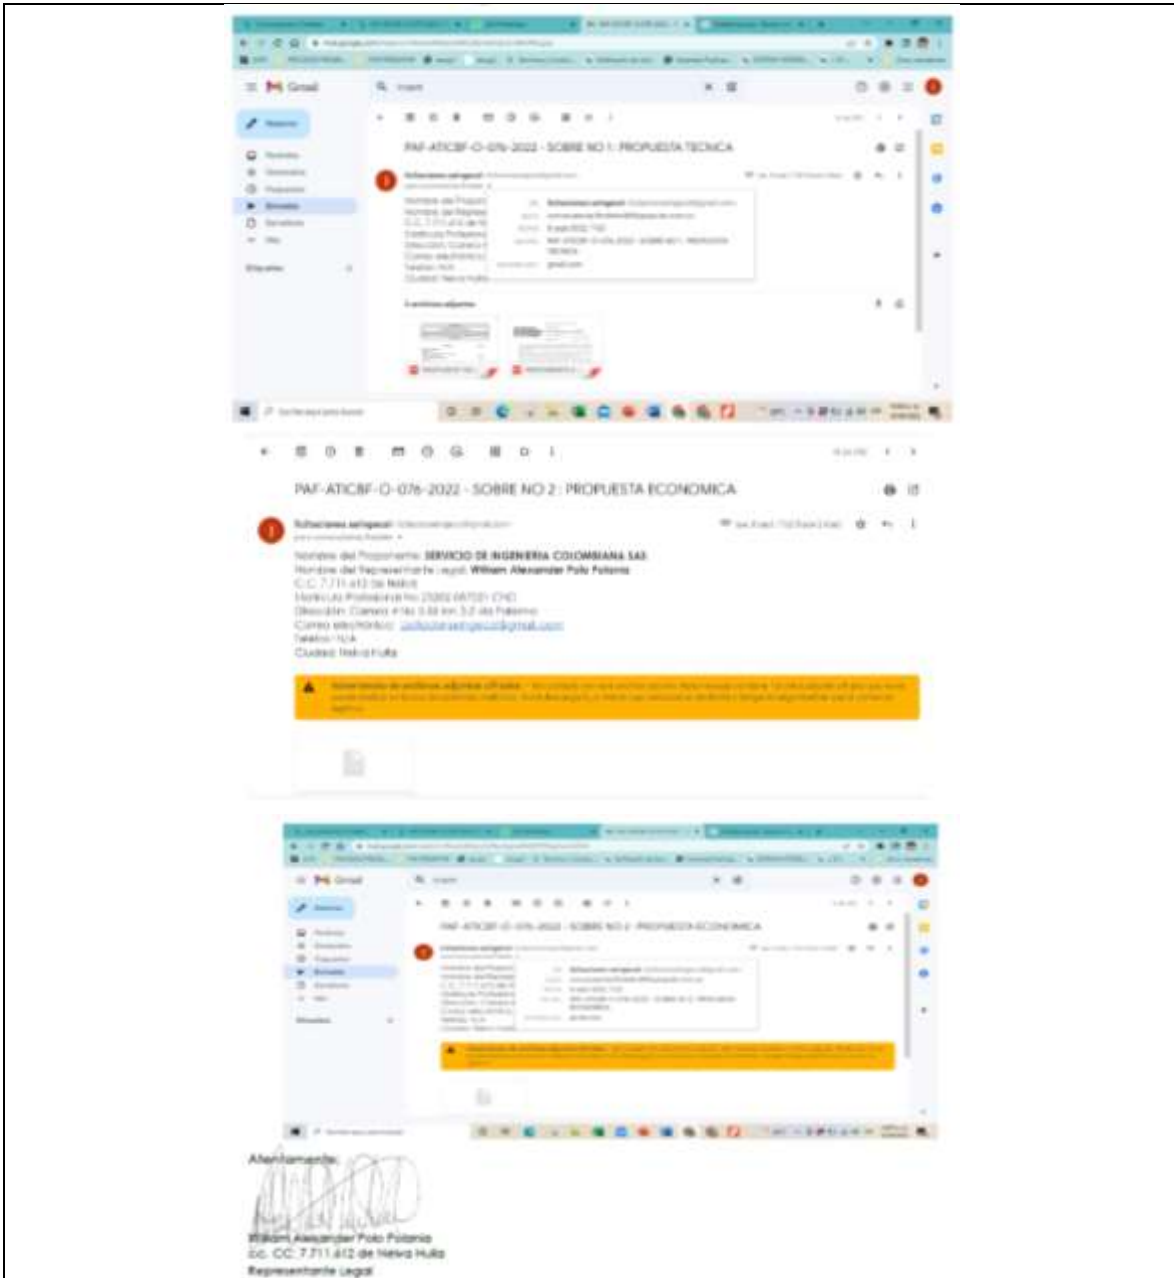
Gmail

PAF-ATICBF-O-076-2022 - SOBRE NO 1: PROPUESTA TECNICA

Soluciones serigecol

PAF-ATICBF-O-076-2022 - SOBRE NO 2 : PROPUESTA ECONOMICA

Soluciones serigecol

Nombre del Proponente: SERVICIO DE INGENIERIA COLOMBIANA SAS
Nombre del Representante Legal: William Alexander Polo Polania
C.C 7.711.612 de Neiva
Matricula Profesional No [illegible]
Dirección: Carrera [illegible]
Correo electrónico: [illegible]
Telefono: N/A
Ciudad: Neiva Huila

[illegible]

Gmail

PAF-ATICBF-O-076-2022 - SOBRE NO 2 : PROPUESTA ECONOMICA

Atentamente:

William Alexander Polo Polania
c.c. CC: 7.711.612 de Neiva Huila
Representante Legal